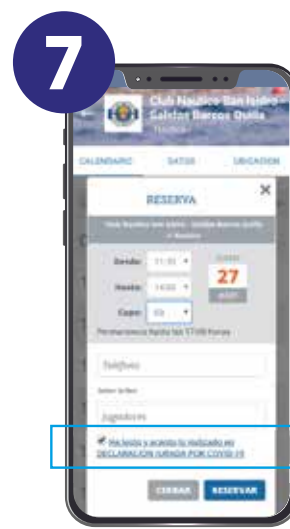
7

Club Nautico San Isidro Saldar Barcos Quilla

CALENDARIO

DATOS

UBICACION

RESERVA

×

Desde: 11:31

Hasta: 14:00

Cupo: 03

27

Teléfono

Jugadores

He leído y acepto lo indicado en DECLARACIÓN JURADA POR COVID-19

CERRAR

RESERVAR